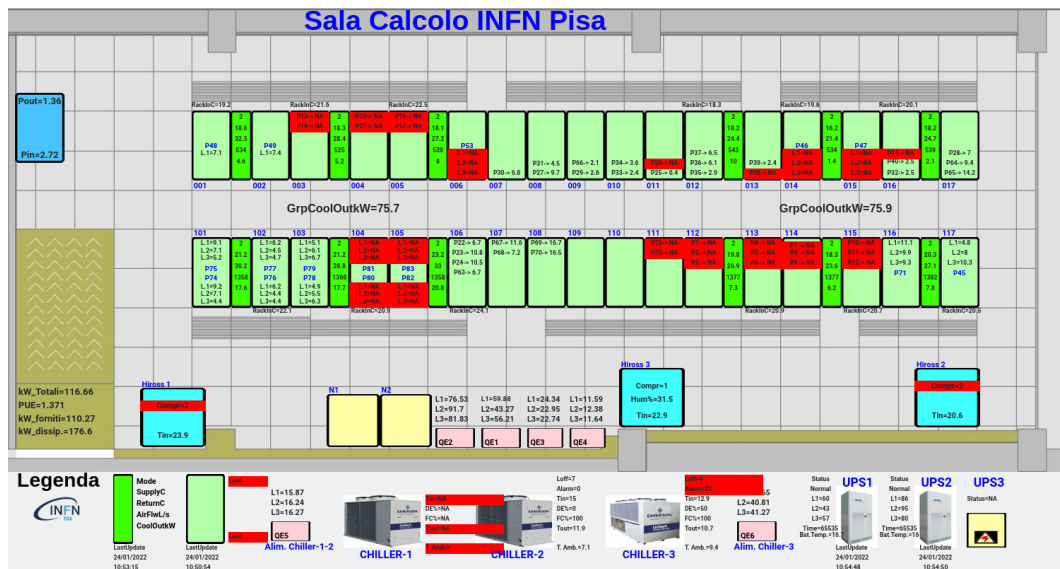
Sala Calcolo INFN Pisa

Pout=1.36
Pin=2.72

RackInC=19.2 RackInC=21.6 RackInC=22.5 RackInC=18.3 RackInC=19.6 RackInC=20.1

P48 L.1=7.1
2 18.6 32.3 534 4.6
P49 L.1=7.4
P13->NA P14->NA
2 18.3 28.4 525 5.2
P20->NA P21->NA
P16->NA P17->NA
2 18.1 27.2 520 8
P53 L.1=NA L.2=NA L.3=NA
P30->6.8
P31->4.5 P27->9.7
P66->2.1 P29->2.6
P34->3.6 P33->2.4
P26->NA P25->0.4
P37->6.5 P36->6.1 P35->2.9
2 18.2 24.4 543 10
P39->2.4 P38->NA
P46 L.1=NA L.2=NA L.3=NA
2 16.2 21.4 534 1.4
P47 L.1=NA L.2=NA L.3=NA
P41->NA P40->2.6 P42->2.5
2 18.2 24.7 539 2.1
P28->7 P64->9.4 P65->14.2

001 002 003 004 005 006 007 008 009 010 011 012 013 014 015 016 017

GrpCoolOutkW=75.7
GrpCoolOutkW=75.9

101 102 103 104 105 106 107 108 109 110 111 112 113 114 115 116 117

L.1=9.1 L.2=7.1 L.3=5.2 P75 P74 L.1=9.2 L.2=7.1 L.3=4.4
2 21.2 30.2 1358 17.6
L.1=6.2 L.2=4.5 L.3=4.7 P77 P76 L.1=6.2 L.2=4.4 L.3=4.4
L.1=5.1 L.2=6.1 L.3=6.7 P79 P78 L.1=4.9 L.2=5.5 L.3=6.3
2 21.2 28.8 1368 17.7
L.1=NA L.2=NA L.3=NA P81 P80 L.1=NA L.2=NA L.3=NA
L.1=NA L.2=NA L.3=NA P83 P82 L.1=NA L.2=NA L.3=NA
2 23.2 33 1358 20.8
P22->6.7 P23->10.8 P24->10.5 P63->6.7
P67->11.6 P68->7.2
P69->16.7 P70->16.5
P72->NA P73->NA
P1->NA P2->NA P3->NA
2 19.8 26.9 1377 7.3
P4->NA P5->NA P6->NA
P7->NA P8->NA P9->NA
2 18.3 23.6 1377 6.2
P10->NA P11->NA P12->NA
L.1=11.1 L.2=9.9 L.3=9.3 P71
2 20.3 27.1 1382 7.8
L.1=4.8 L.2=8 L.3=10.3 P45

RackInC=22.1 RackInC=20.9 RackInC=24.1 RackInC=20.9 RackInC=20.7 RackInC=20.6

kW_Totali=116.66
PUE=1.371
kW_forniti=110.27
kW_dissip.=176.6

Hiross 1
Compr=2
Tin=23.9

N1 N2

L1=76.53 L2=91.7 L3=81.83
L1=59.88 L2=43.27 L3=56.21
L1=24.34 L2=22.95 L3=22.74
L1=11.59 L2=12.38 L3=11.64
QE2 QE1 QE3 QE4

Hiross 3
Compr=1
Hum%=31.5
Tin=22.9

Hiross 2
Compr=2
Tin=20.6

Legenda
INFN
Mode SupplyC ReturnC AirFlwL/s CoolOutkW
LastUpdate 24/01/2022 10:53:15
LastUpdate 24/01/2022 10:50:54
L1=15.87 L2=16.24 L3=16.27
QE5
Alim. Chiller-1-2
Fc=NA DE%=NA FC%=NA Tout=NA T. Amb.=NA
CHILLER-1
Loff=7 Alarm=0 Tin=15 DE%=0 FC%=100 Tout=11.9 T. Amb.=7.1
CHILLER-2
Loff=7 Alarm=21 Tin=12.9 DE%=50 FC%=100 Tout=10.7 T. Amb.=9.4
CHILLER-3
L2=40.81 L3=41.27
QE6
Alim. Chiller-3
Status Normal L1=60 L2=43 L3=57 Time=65535 Bat.Temp.=16
UPS1
LastUpdate 24/01/2022 10:54:48
Status Normal L1=86 L2=95 L3=80 Time=65535 Bat.Temp.=16
UPS2
LastUpdate 24/01/2022 10:54:50
UPS3
Status=NA